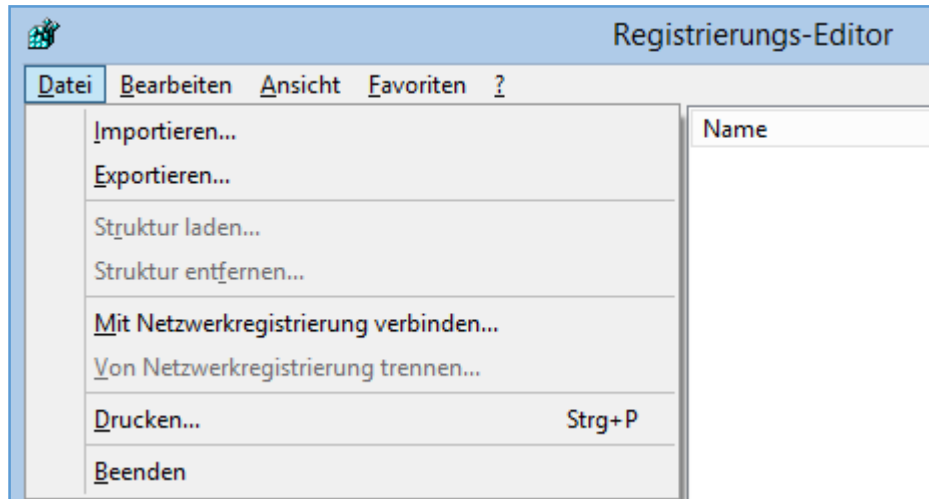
Registrierungs-Editor

Datei Bearbeiten Ansicht Favoriten ?

Importieren...
Exportieren...
Struktur laden...
Struktur entfernen...
Mit Netzwerkregistrierung verbinden...
Von Netzwerkregistrierung trennen...
Drucken... Strg+P
Beenden

Name